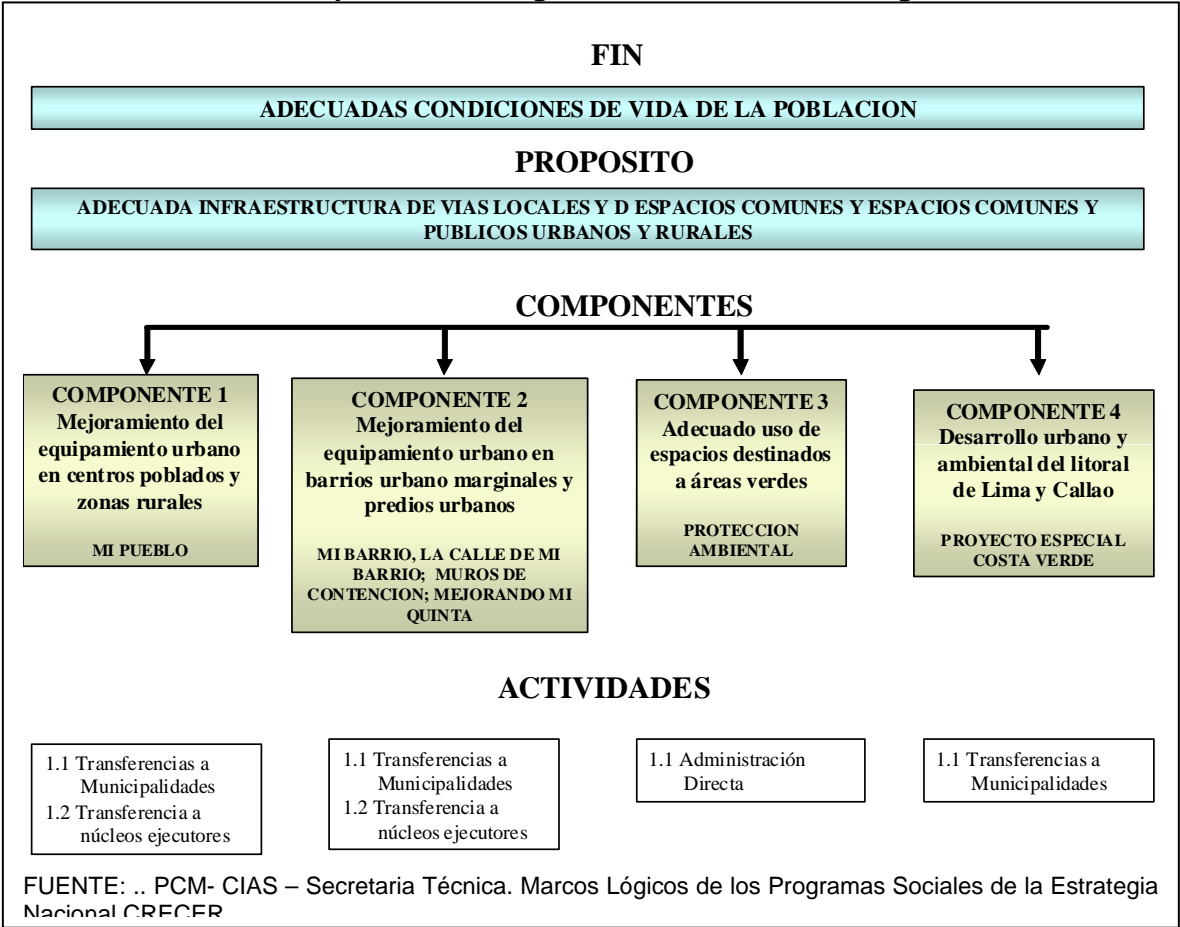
FIN

ADECUADAS CONDICIONES DE VIDA DE LA POBLACION

PROPOSITO

ADECUADA INFRAESTRUCTURA DE VIAS LOCALES Y D ESPACIOS COMUNES Y ESPACIOS COMUNES Y PUBLICOS URBANOS Y RURALES

COMPONENTES

COMPONENTE 1
Mejoramiento del equipamiento urbano en centros poblados y zonas rurales

MI PUEBLO

COMPONENTE 2
Mejoramiento del equipamiento urbano en barrios urbano marginales y predios urbanos

MI BARRIO, LA CALLE DE MI BARRIO; MUROS DE CONTENCION; MEJORANDO MI QUINTA

COMPONENTE 3
Adecuado uso de espacios destinados a áreas verdes

PROTECCION AMBIENTAL

COMPONENTE 4
Desarrollo urbano y ambiental del litoral de Lima y Callao

PROYECTO ESPECIAL COSTA VERDE

ACTIVIDADES

1.1 Transferencias a Municipalidades
1.2 Transferencia a núcleos ejecutores

1.1 Transferencias a Municipalidades
1.2 Transferencia a núcleos ejecutores

1.1 Administración Directa

1.1 Transferencias a Municipalidades

FUENTE: .. PCM- CIAS – Secretaria Técnica. Marcos Lógicos de los Programas Sociales de la Estrategia Nacional CRECER